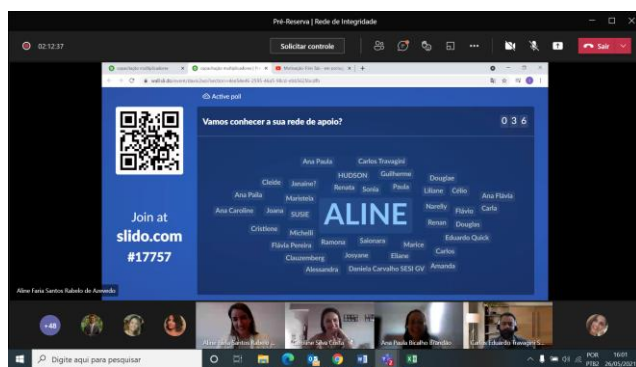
Pré-Reserva | Rede de Integridade

02:12:37

Solicitar controle

Sair

Active poll

Vamos conhecer a sua rede de apoio?

0 3 6

Join at
slido.com
#17757

Ana Paula
Carlos Travagini
HUDSON
Guilherme
Douglas
Cleide
Janaine?
Renata
Sonia
Paula
Liliane
Célio
Ana Flávia
Ana Paila
Marisleia
Narelly
Carla
Ana Caroline
Joana
SUSIE
ALINE
Flávio
Renan
Douglas
Cristione
Michelli
Eduardo Quick
Flávia Pereira
Ramona
Salonara
Marice
Carlos
Clauzemberg
Josyane
Eliane
Alessandra
Daniela Carvalho SESI GV
Amanda

Aline Faria Santos Rabelo de Azevedo

+48

Aline Faria Santos Rabelo...
Caroline Silva Costa
Ana Paula Bicalho Brandão
Carlos Eduardo Travagini S...

Digite aqui para pesquisar

POR PTB2
16:01
26/05/2021